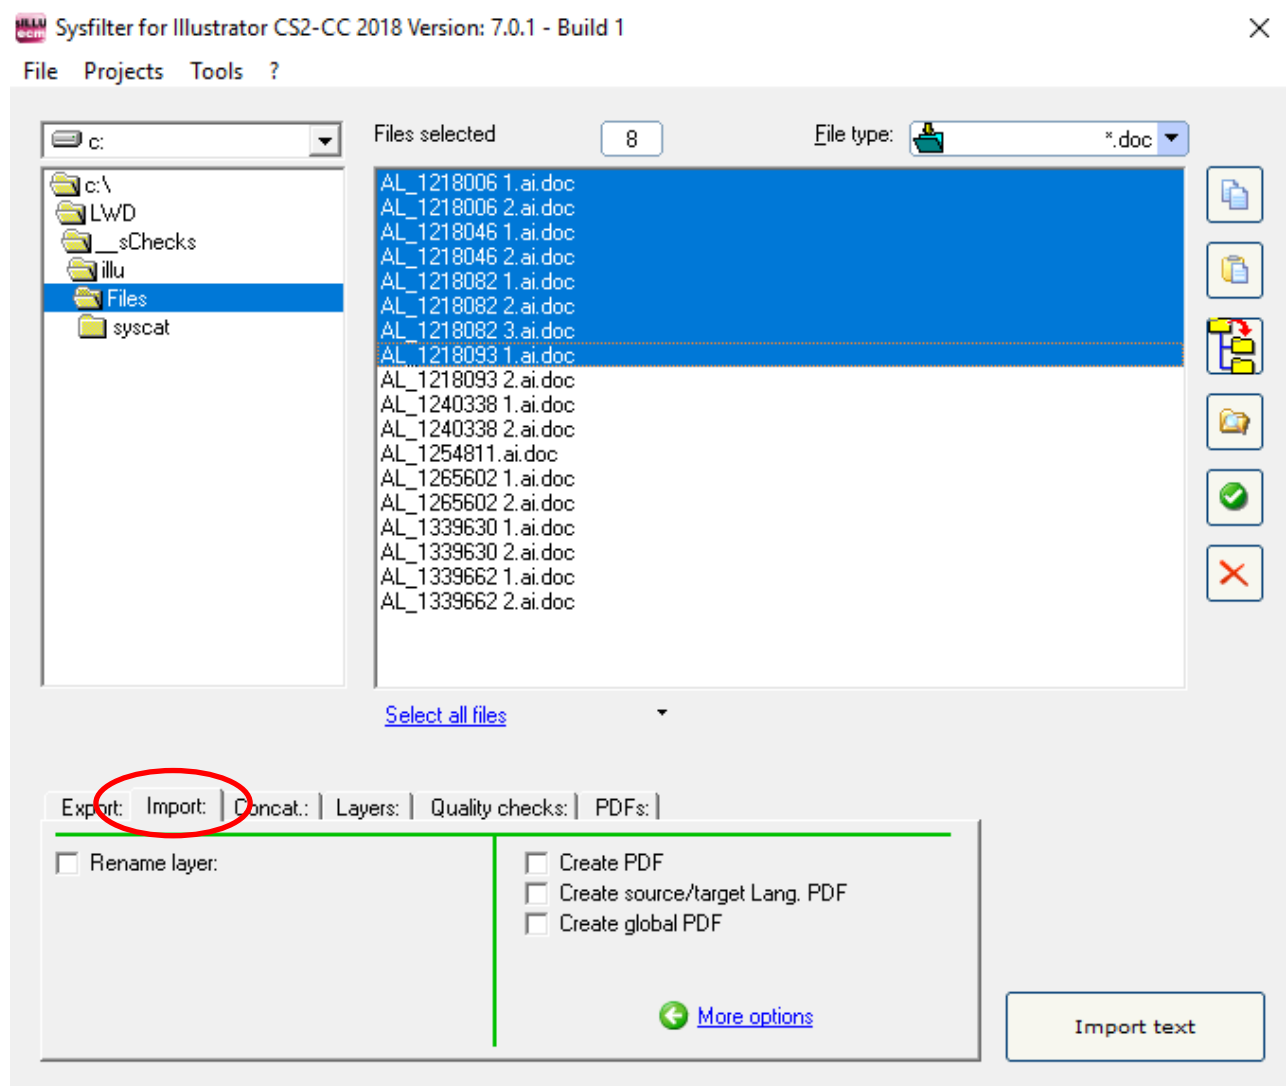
Sysfilter for Illustrator CS2-CC 2018 Version: 7.0.1 - Build 1

File Projects Tools ?

c:

Files selected 8

File type: *.doc

c:\
LWD
__sChecks
illu
Files
syscat

AL_1218006 1.ai.doc
AL_1218006 2.ai.doc
AL_1218046 1.ai.doc
AL_1218046 2.ai.doc
AL_1218082 1.ai.doc
AL_1218082 2.ai.doc
AL_1218082 3.ai.doc
AL_1218093 1.ai.doc
AL_1218093 2.ai.doc
AL_1240338 1.ai.doc
AL_1240338 2.ai.doc
AL_1254811.ai.doc
AL_1265602 1.ai.doc
AL_1265602 2.ai.doc
AL_1339630 1.ai.doc
AL_1339630 2.ai.doc
AL_1339662 1.ai.doc
AL_1339662 2.ai.doc

Select all files

Export: Import: Concat.: Layers: Quality checks: PDFs:

Rename layer:

Create PDF
Create source/target Lang. PDF
Create global PDF

More options

Import text